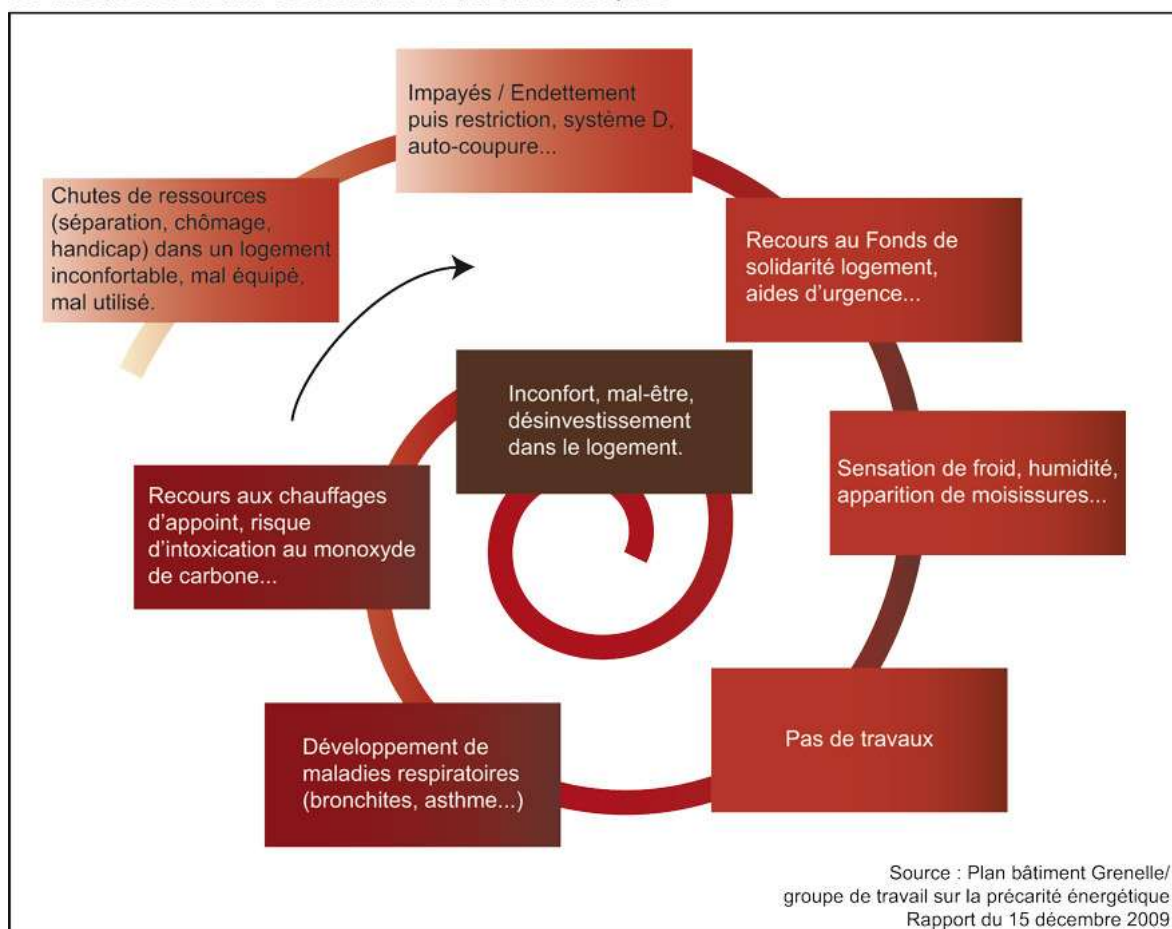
Chutes de ressources (séparation, chômage, handicap) dans un logement inconfortable, mal équipé, mal utilisé.

Impayés / Endettement puis restriction, système D, auto-coupure...

Recours au Fonds de solidarité logement, aides d'urgence...

Sensation de froid, humidité, apparition de moisissures...

Pas de travaux

Développement de maladies respiratoires (bronchites, asthme...)

Recours aux chauffages d'appoint, risque d'intoxication au monoxyde de carbone...

Inconfort, mal-être, désinvestissement dans le logement.

Source : Plan bâtiment Grenelle/ groupe de travail sur la précarité énergétique Rapport du 15 décembre 2009